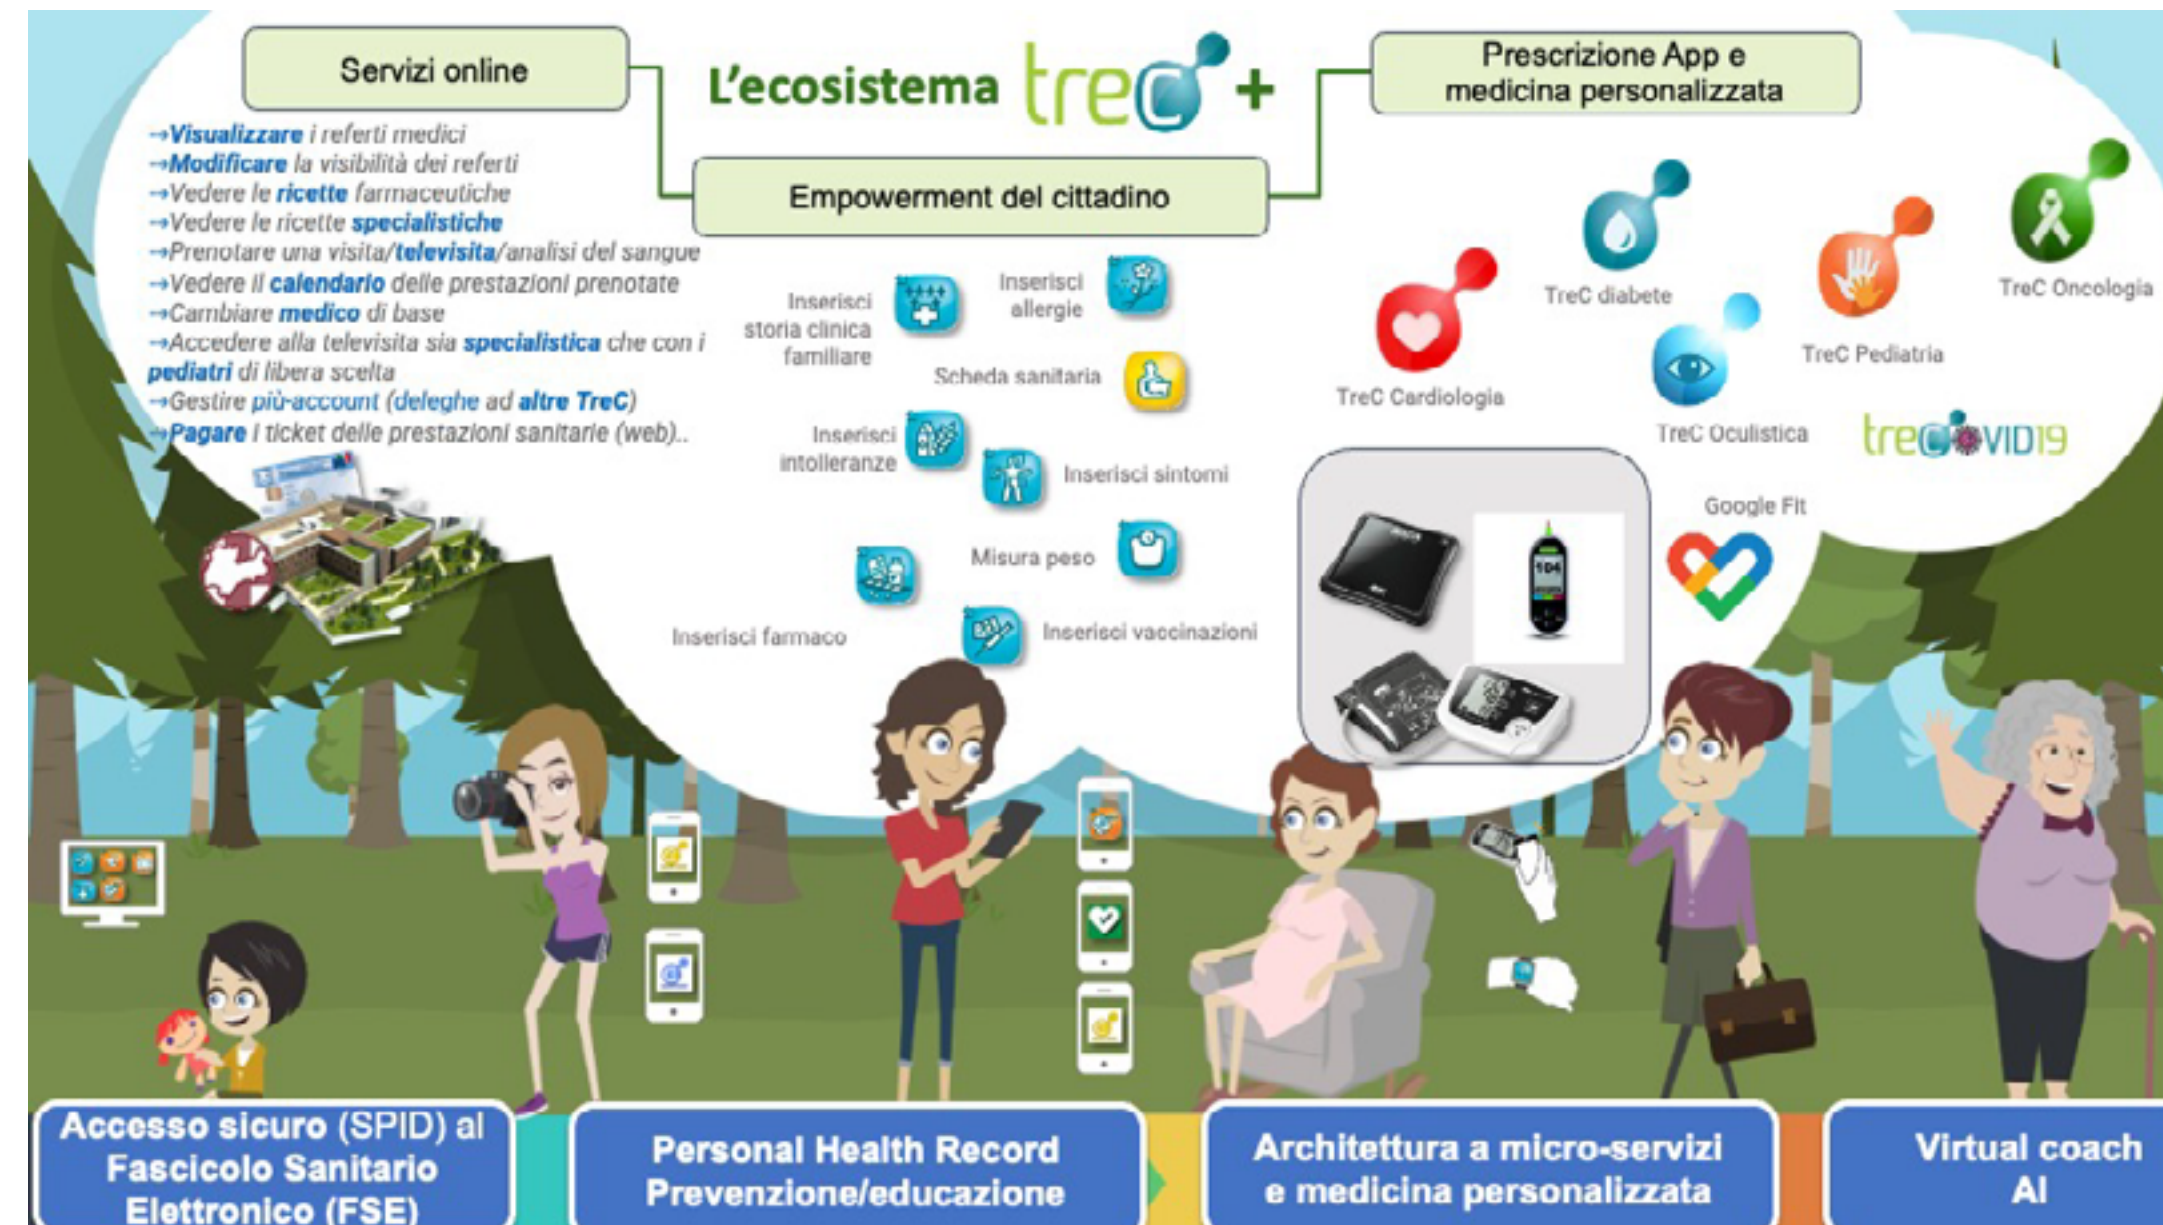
Servizi online

L'ecosistema trec+

Prescrizione App e medicina personalizzata

Empowerment del cittadino

→Visualizzare i referti medici
→Modificare la visibilità dei referti
→Vedere le ricette farmaceutiche
→Vedere le ricette specialistiche
→Prenotare una visita/televisita/analisi del sangue
→Vedere il calendario delle prestazioni prenotate
→Cambiare medico di base
→Accedere alla televisita sia specialistica che con i pediatri di libera scelta
→Gestire più-account (deleghe ad altre TreC)
→Pagare i ticket delle prestazioni sanitarie (web)..

Inserisci storia clinica familiare

Inserisci allergie

Scheda sanitaria

Inserisci intolleranze

Inserisci sintomi

Misura peso

Inserisci farmaco

Inserisci vaccinazioni

TreC Cardiologia

TreC diabete

TreC Pediatria

TreC Oncologia

TreC Oculistica

trecovid19

Google Fit

Accesso sicuro (SPID) al Fascicolo Sanitario Elettronico (FSE)

Personal Health Record Prevenzione/educazione

Architettura a micro-servizi e medicina personalizzata

Virtual coach AI